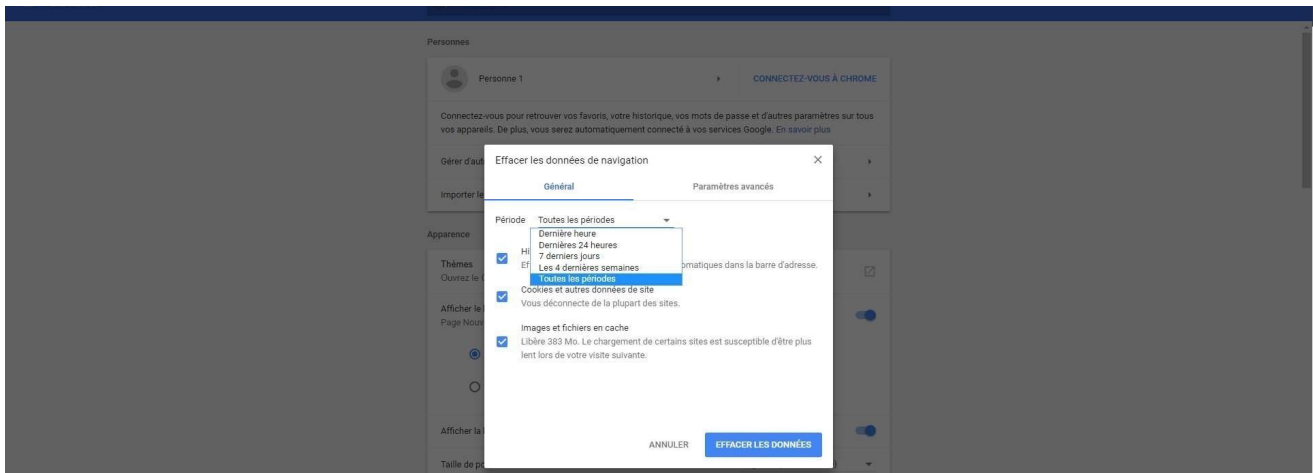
Personnes

Personne 1

CONNECTEZ-VOUS À CHROME

Connectez-vous pour retrouver vos favoris, votre historique, vos mots de passe et d'autres paramètres sur tous vos appareils. De plus, vous serez automatiquement connecté à vos services Google. En savoir plus

Gérer d'aut

Importer le

Apparence

Thèmes
Ouvrez le

Afficher le
Page Nouv

Afficher la

Taille de po

Effacer les données de navigation

Général

Paramètres avancés

Période Toutes les périodes

Dernière heure
Dernières 24 heures
7 derniers jours
Les 4 dernières semaines
Toutes les périodes

Hi
Ef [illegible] omatiques dans la barre d'adresse.

Cookies et autres données de site
Vous déconnecte de la plupart des sites.

Images et fichiers en cache
Libère 383 Mo. Le chargement de certains sites est susceptible d'être plus lent lors de votre visite suivante.

ANNULER

EFFACER LES DONNÉES